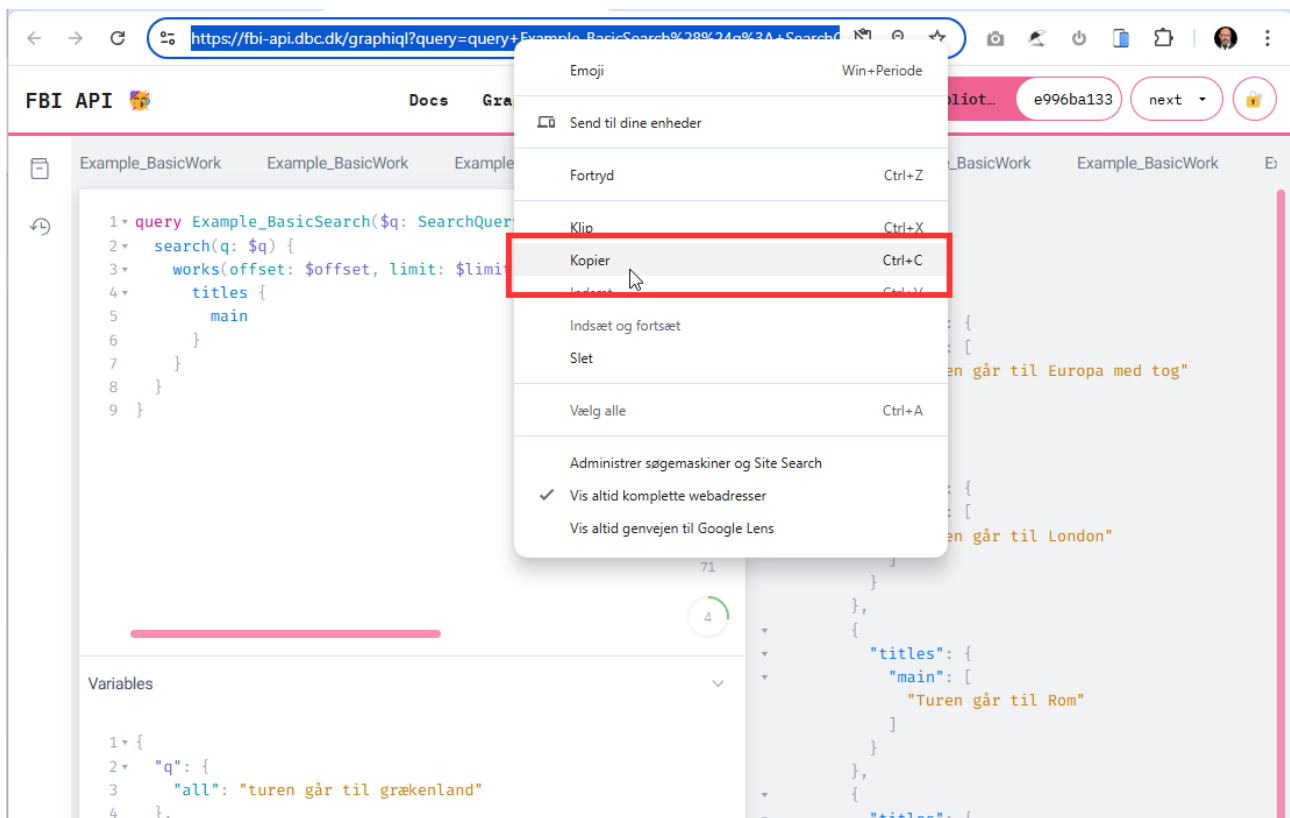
https://fbi-api.dbc.dk/graphiql?query=query+Example_BasicSearch%28%24q%3A+Search

FBI API Docs Gra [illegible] bliot... e996ba133 next

Example_BasicWork Example_BasicWork Example _BasicWork Example_BasicWork E

1 query Example_BasicSearch($q: SearchQuer
2 search(q: $q) {
3 works(offset: $offset, limit: $limit
4 titles {
5 main
6 }
7 }
8 }
9 }

71

4

Variables

1 {
2 "q": {
3 "all": "turen går til grækenland"
4 },

Emoji Win+Periode
Send til dine enheder
Fortryd Ctrl+Z
Klip Ctrl+X
Kopier Ctrl+C
Indsæt Ctrl+V
Indsæt og fortsæt
Slet
Vælg alle Ctrl+A
Administrer søgemaskiner og Site Search
Vis altid komplette webadresser
Vis altid genvejen til Google Lens

: {
: [
en går til Europa med tog"

: {
: [
en går til London"
]
}
},
{
"titles": {
"main": [
"Turen går til Rom"
]
}
},
{
"titles": {